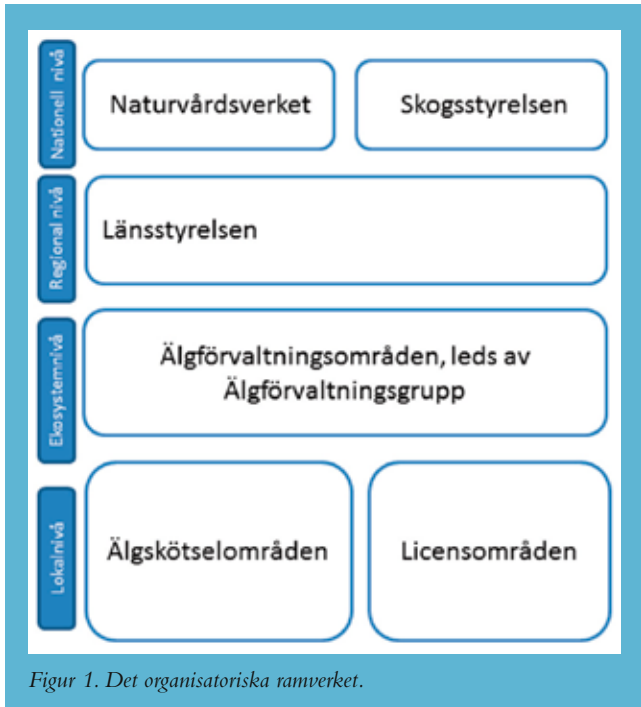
Nationell nivå

Naturvårdsverket

Skogsstyrelsen

Regional nivå

Länsstyrelsen

Ekosystemnivå

Älgförvaltningsområden, leds av Älgförvaltningsgrupp

Lokalnivå

Älgskötselområden

Licensområden

Figur 1. Det organisatoriska ramverket.